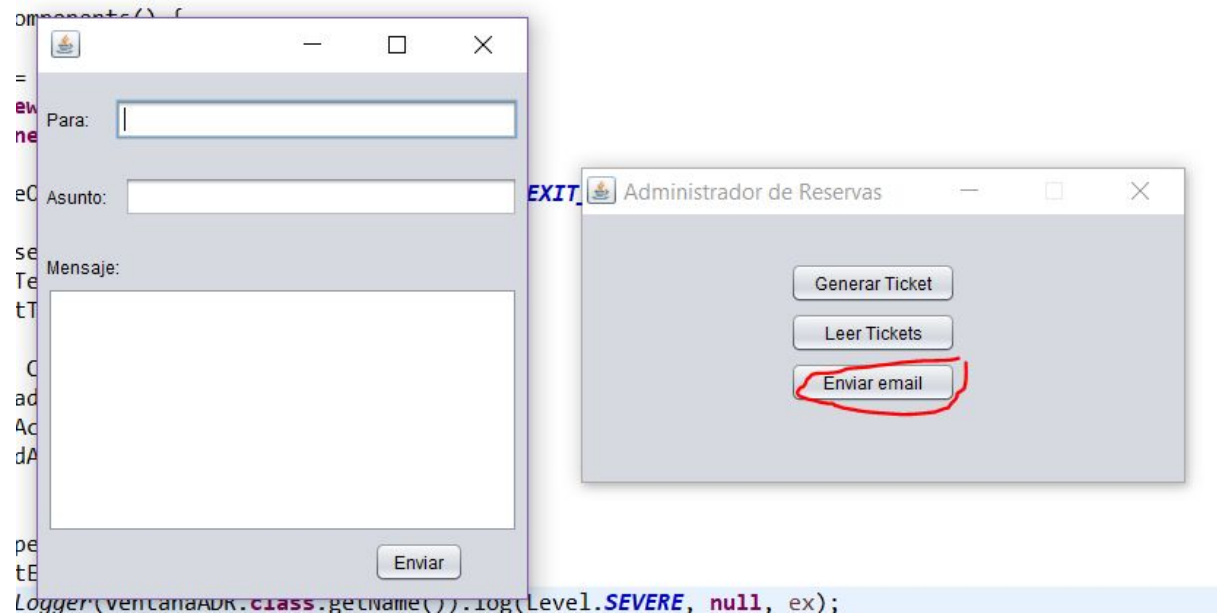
omponents() {

=
ew
ne

eC

se
Te
tT

C
ad
Ac
dA

pe
tE
Logger(VentanaADR.class.getName()).log(Level.SEVERE, null, ex);

Para:

Asunto:

Mensaje:

Enviar

EXIT_

Administrador de Reservas

Generar Ticket

Leer Tickets

Enviar email